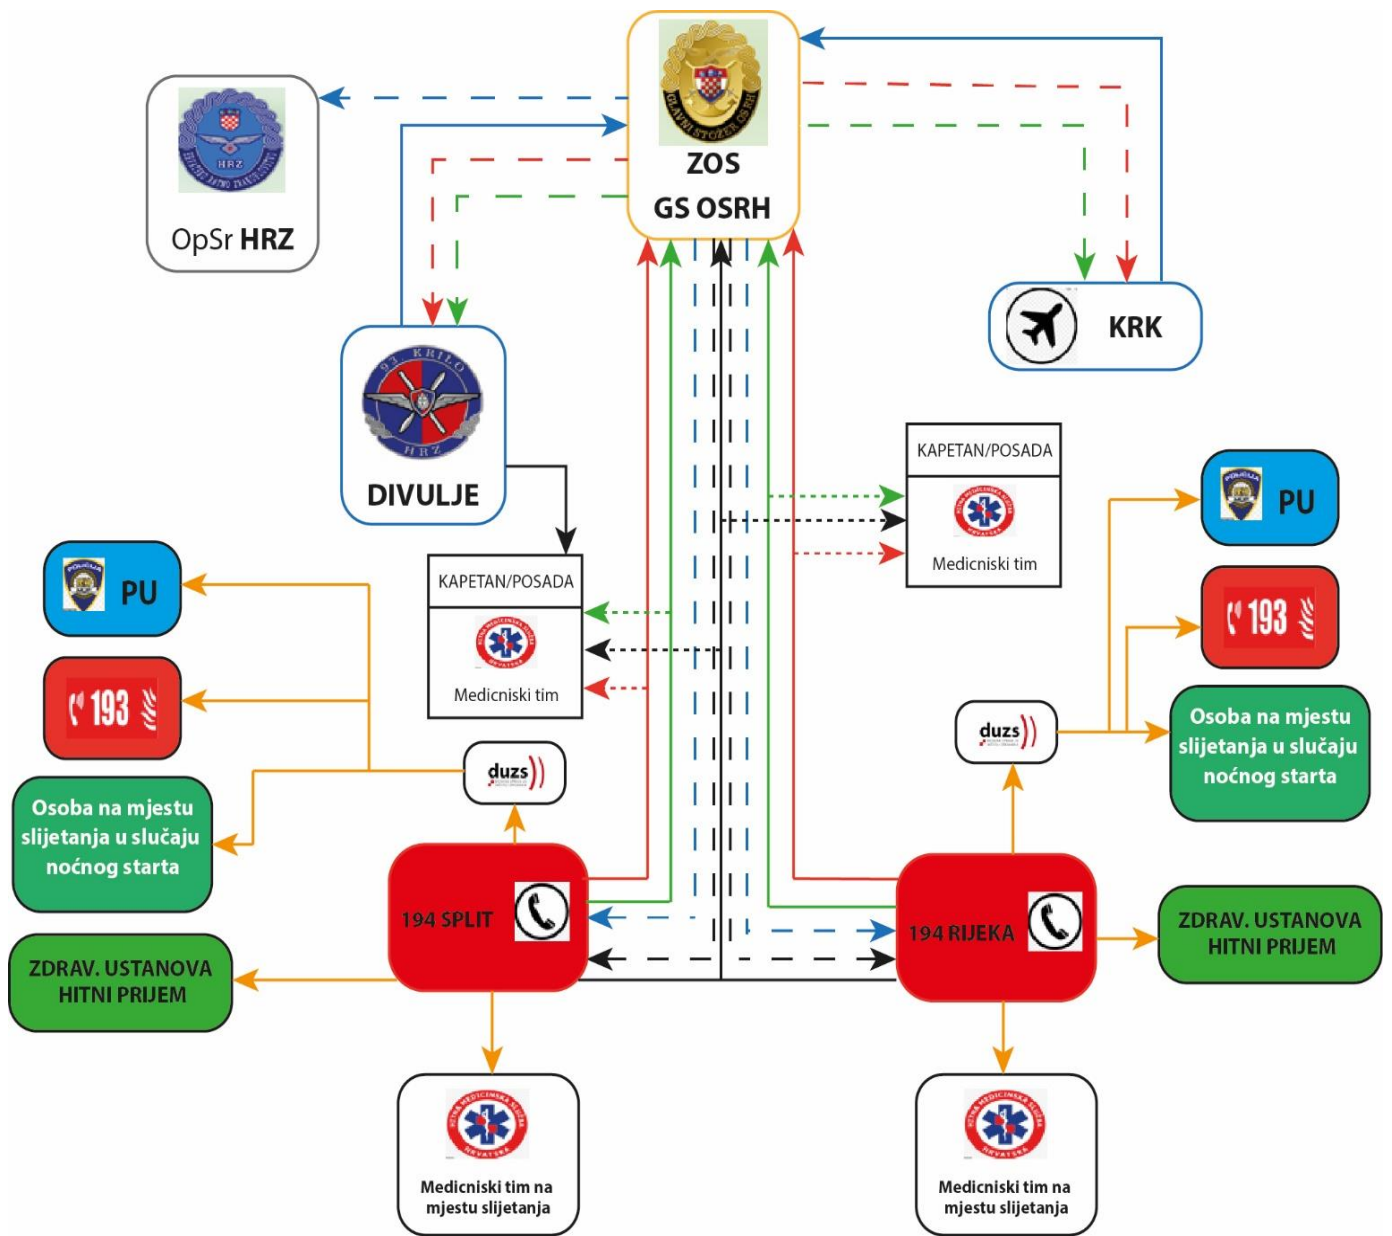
ZOS
GS OSRH

OpSr HRZ

KRK

DIVULJE

KAPETAN/POSADA
Medicniski tim

KAPETAN/POSADA
Medicniski tim

PU

193

PU

193

duzs

duzs

Osoba na mjestu slijetanja u slučaju noćnog starta

Osoba na mjestu slijetanja u slučaju noćnog starta

194 SPLIT

194 RIJEKA

ZDRAV. USTANOVA HITNI PRIJEM

ZDRAV. USTANOVA HITNI PRIJEM

Medicniski tim na mjestu slijetanja

Medicniski tim na mjestu slijetanja